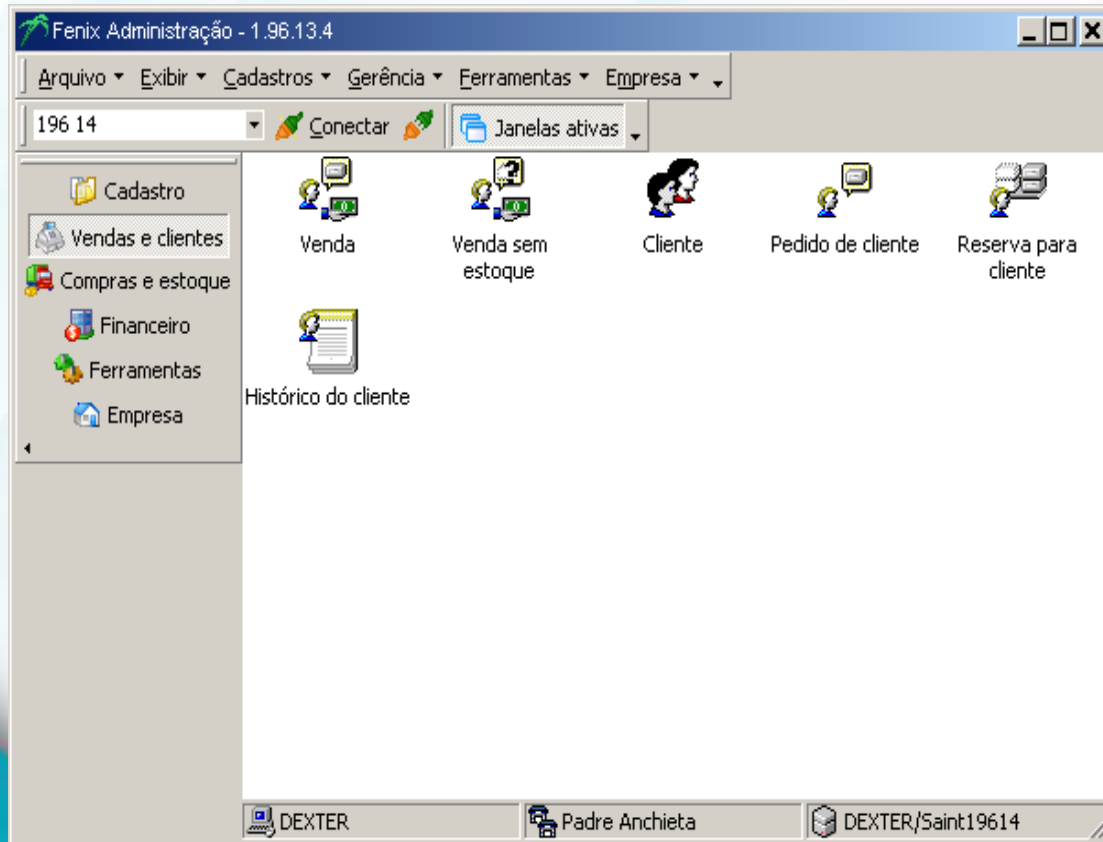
Fenix Administração - 1.96.13.4

Arquivo ▾ Exibir ▾ Cadastros ▾ Gerência ▾ Ferramentas ▾ Empresa ▾

196 14 Conectar Janelas ativas

Cadastro
Vendas e clientes
Compras e estoque
Financeiro
Ferramentas
Empresa

Venda
Venda sem estoque
Cliente
Pedido de cliente
Reserva para cliente
Histórico do cliente

DEXTER
Padre Anchieta
DEXTER/Saint19614